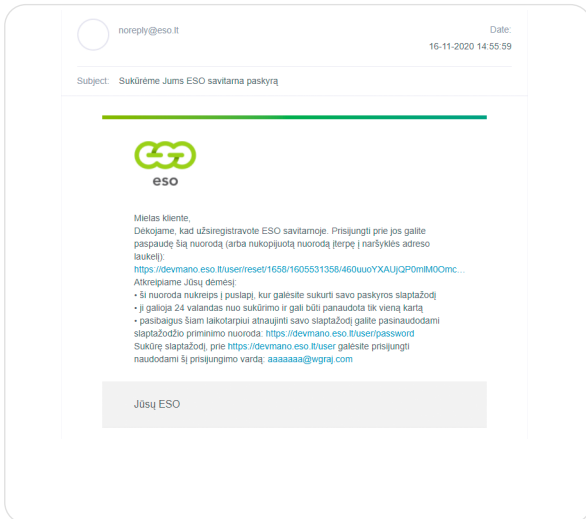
noreply@eso.lt

Date:
16-11-2020 14:55:59

Subject: Sukūrėme Jums ESO savitarna paskyrą

eso

Mielas kliente,
Dėkojame, kad užsiregistravote ESO savitarnoje. Prisijungti prie jos galite paspaudę šią nuorodą (arba nukopijuotą nuorodą įterpę į naršyklės adreso laukelį):
https://devmano.eso.lt/user/reset/1658/1605531358/460uuoYXAUjQP0mlM0Omc...
Atkreipiame Jūsų dėmesį:
• ši nuoroda nukreips į puslapį, kur galėsite sukurti savo paskyros slaptažodį
• ji galioja 24 valandas nuo sukūrimo ir gali būti panaudota tik vieną kartą
• pasibaigus šiam laikotarpiui atnaujinti savo slaptažodį galite pasinaudodami slaptažodžio priminimo nuoroda: https://devmano.eso.lt/user/password
Sukūrę slaptažodį, prie https://devmano.eso.lt/user galėsite prisijungti naudodami šį prisijungimo vardą: aaaaaaa@wgraj.com

Jūsų ESO